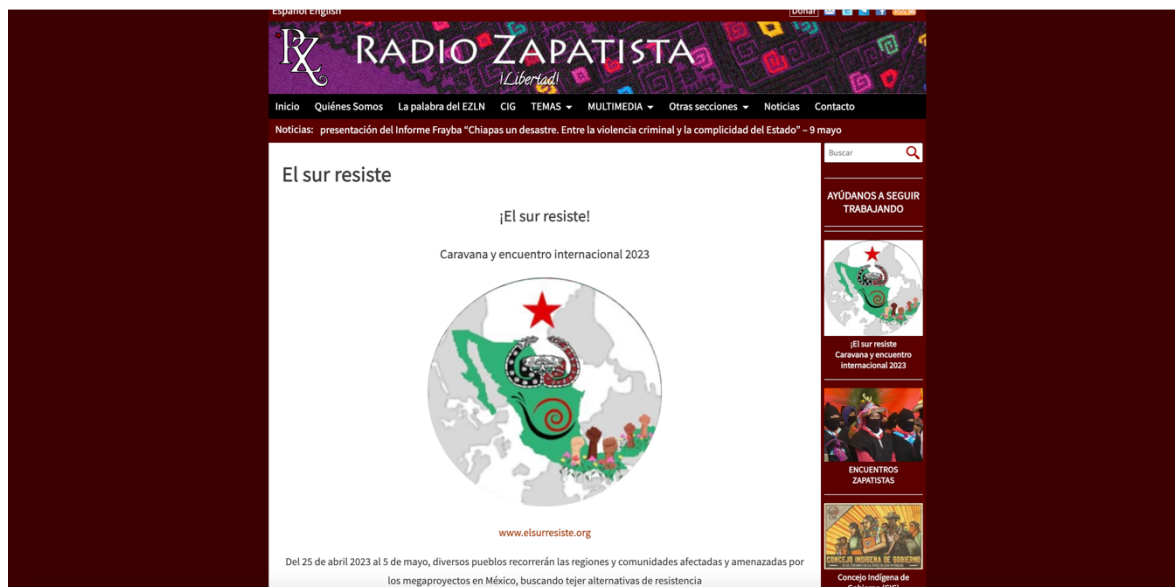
Español English

Donar

RZ RADIO ZAPATISTA ¡Libertad!

Inicio Quiénes Somos La palabra del EZLN CIG TEMAS MULTIMEDIA Otras secciones Noticias Contacto

Noticias: presentación del Informe Frayba "Chiapas un desastre. Entre la violencia criminal y la complicidad del Estado" – 9 mayo

Buscar

El sur resiste

¡El sur resiste!

Caravana y encuentro internacional 2023

www.elsurresiste.org

Del 25 de abril 2023 al 5 de mayo, diversos pueblos recorrerán las regiones y comunidades afectadas y amenazadas por los megaproyectos en México, buscando tejer alternativas de resistencia

AYÚDANOS A SEGUIR TRABAJANDO

¡El sur resiste Caravana y encuentro internacional 2023

ENCUENTROS ZAPATISTAS

CONCEJO INDIGENA DE GOBIERNO

Concejo Indígena de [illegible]